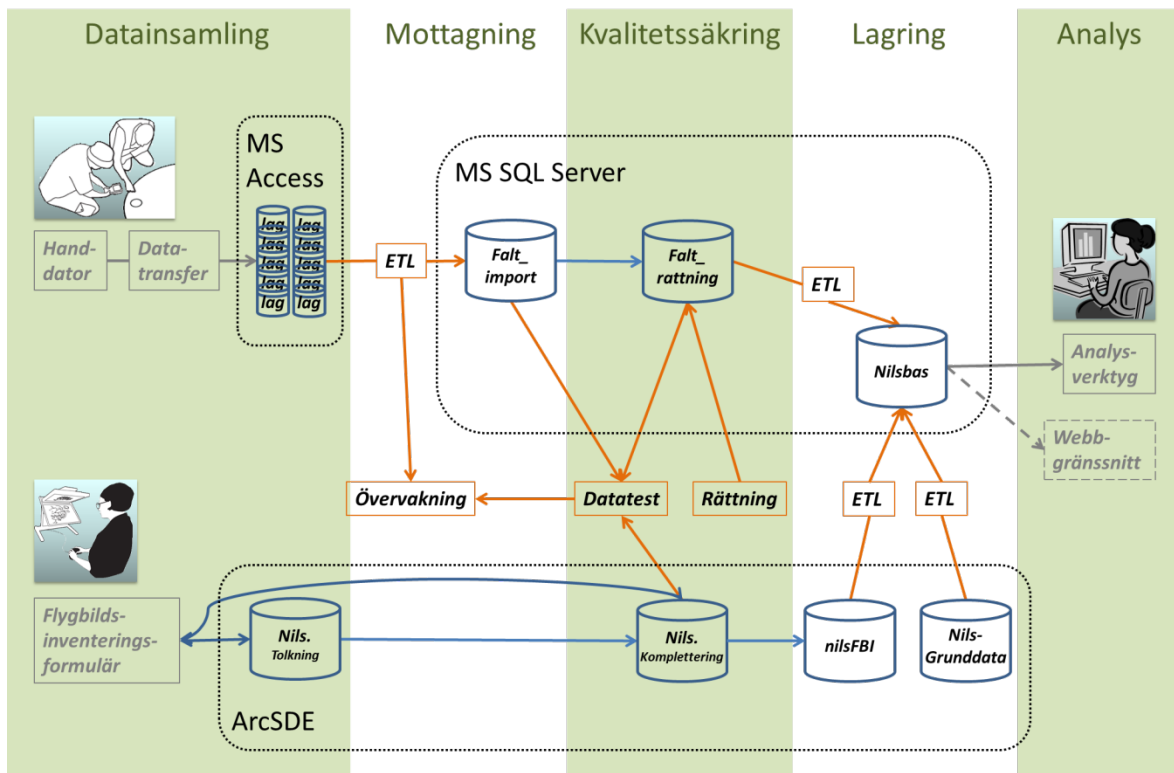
Datainsamling

Mottagning

Kvalitetssäkring

Lagring

Analys

MS Access

lag lag lag lag lag lag lag lag lag lag

Handdator

Datatransfer

ETL

MS SQL Server

Falt_ import

Falt_ rattning

ETL

Nilsbas

Analysverktyg

Webbgränssnitt

Övervakning

Datatest

Rättning

ETL

ETL

Flygbildsinventeringsformulär

Nils. Tolkning

Nils. Komplettering

nilsFBI

Nils-Grunddata

ArcSDE